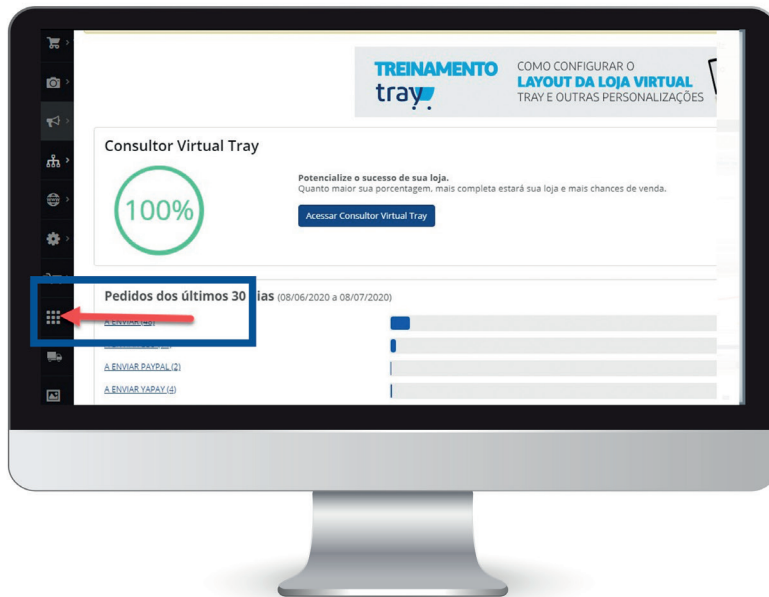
TREINAMENTO
tray

COMO CONFIGURAR O
LAYOUT DA LOJA VIRTUAL
TRAY E OUTRAS PERSONALIZAÇÕES

Consultor Virtual Tray

100%

Potencialize o sucesso de sua loja.
Quanto maior sua porcentagem, mais completa estará sua loja e mais chances de venda.

Acessar Consultor Virtual Tray

Pedidos dos últimos 30 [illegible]ias (08/06/2020 a 08/07/2020)

A ENVIAR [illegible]

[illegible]

A ENVIAR PAYPAL (2)

A ENVIAR YAPAY (4)